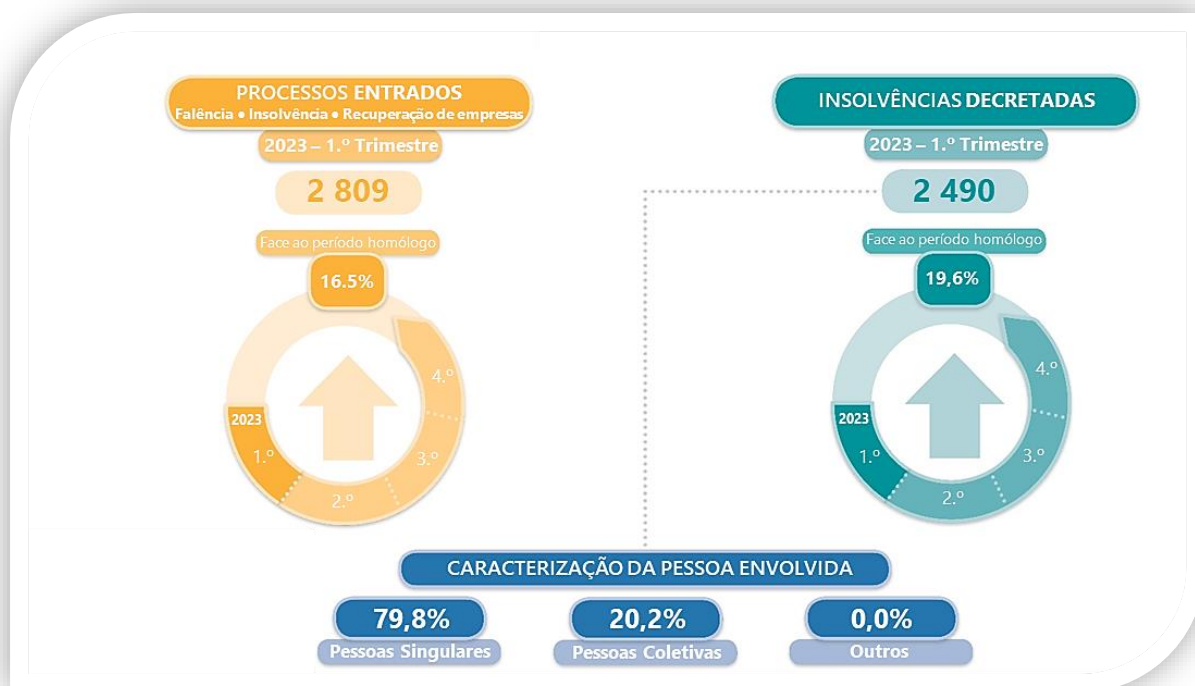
PROCESSOS ENTRADOS
Falência • Insolvência • Recuperação de empresas
2023 – 1.º Trimestre
2 809
Face ao período homólogo
16.5%
2023
1.º
2.º
3.º
4.º

INSOLVÊNCIAS DECRETADAS
2023 – 1.º Trimestre
2 490
Face ao período homólogo
19,6%
2023
1.º
2.º
3.º
4.º

CARACTERIZAÇÃO DA PESSOA ENVOLVIDA
79,8%
Pessoas Singulares
20,2%
Pessoas Coletivas
0,0%
Outros